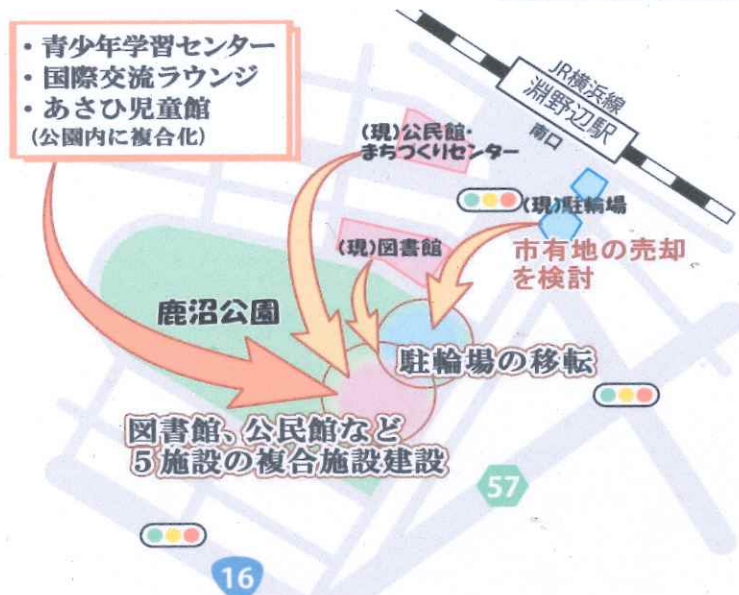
・青少年学習センター
・国際交流ラウンジ
・あさひ児童館
（公園内に複合化）

JR横浜線
淵野辺駅
南口

（現）公民館・
まちづくりセンター

（現）駐輪場

（現）図書館

市有地の売却
を検討

鹿沼公園

駐輪場の移転

図書館、公民館など
5施設の複合施設建設

57

16